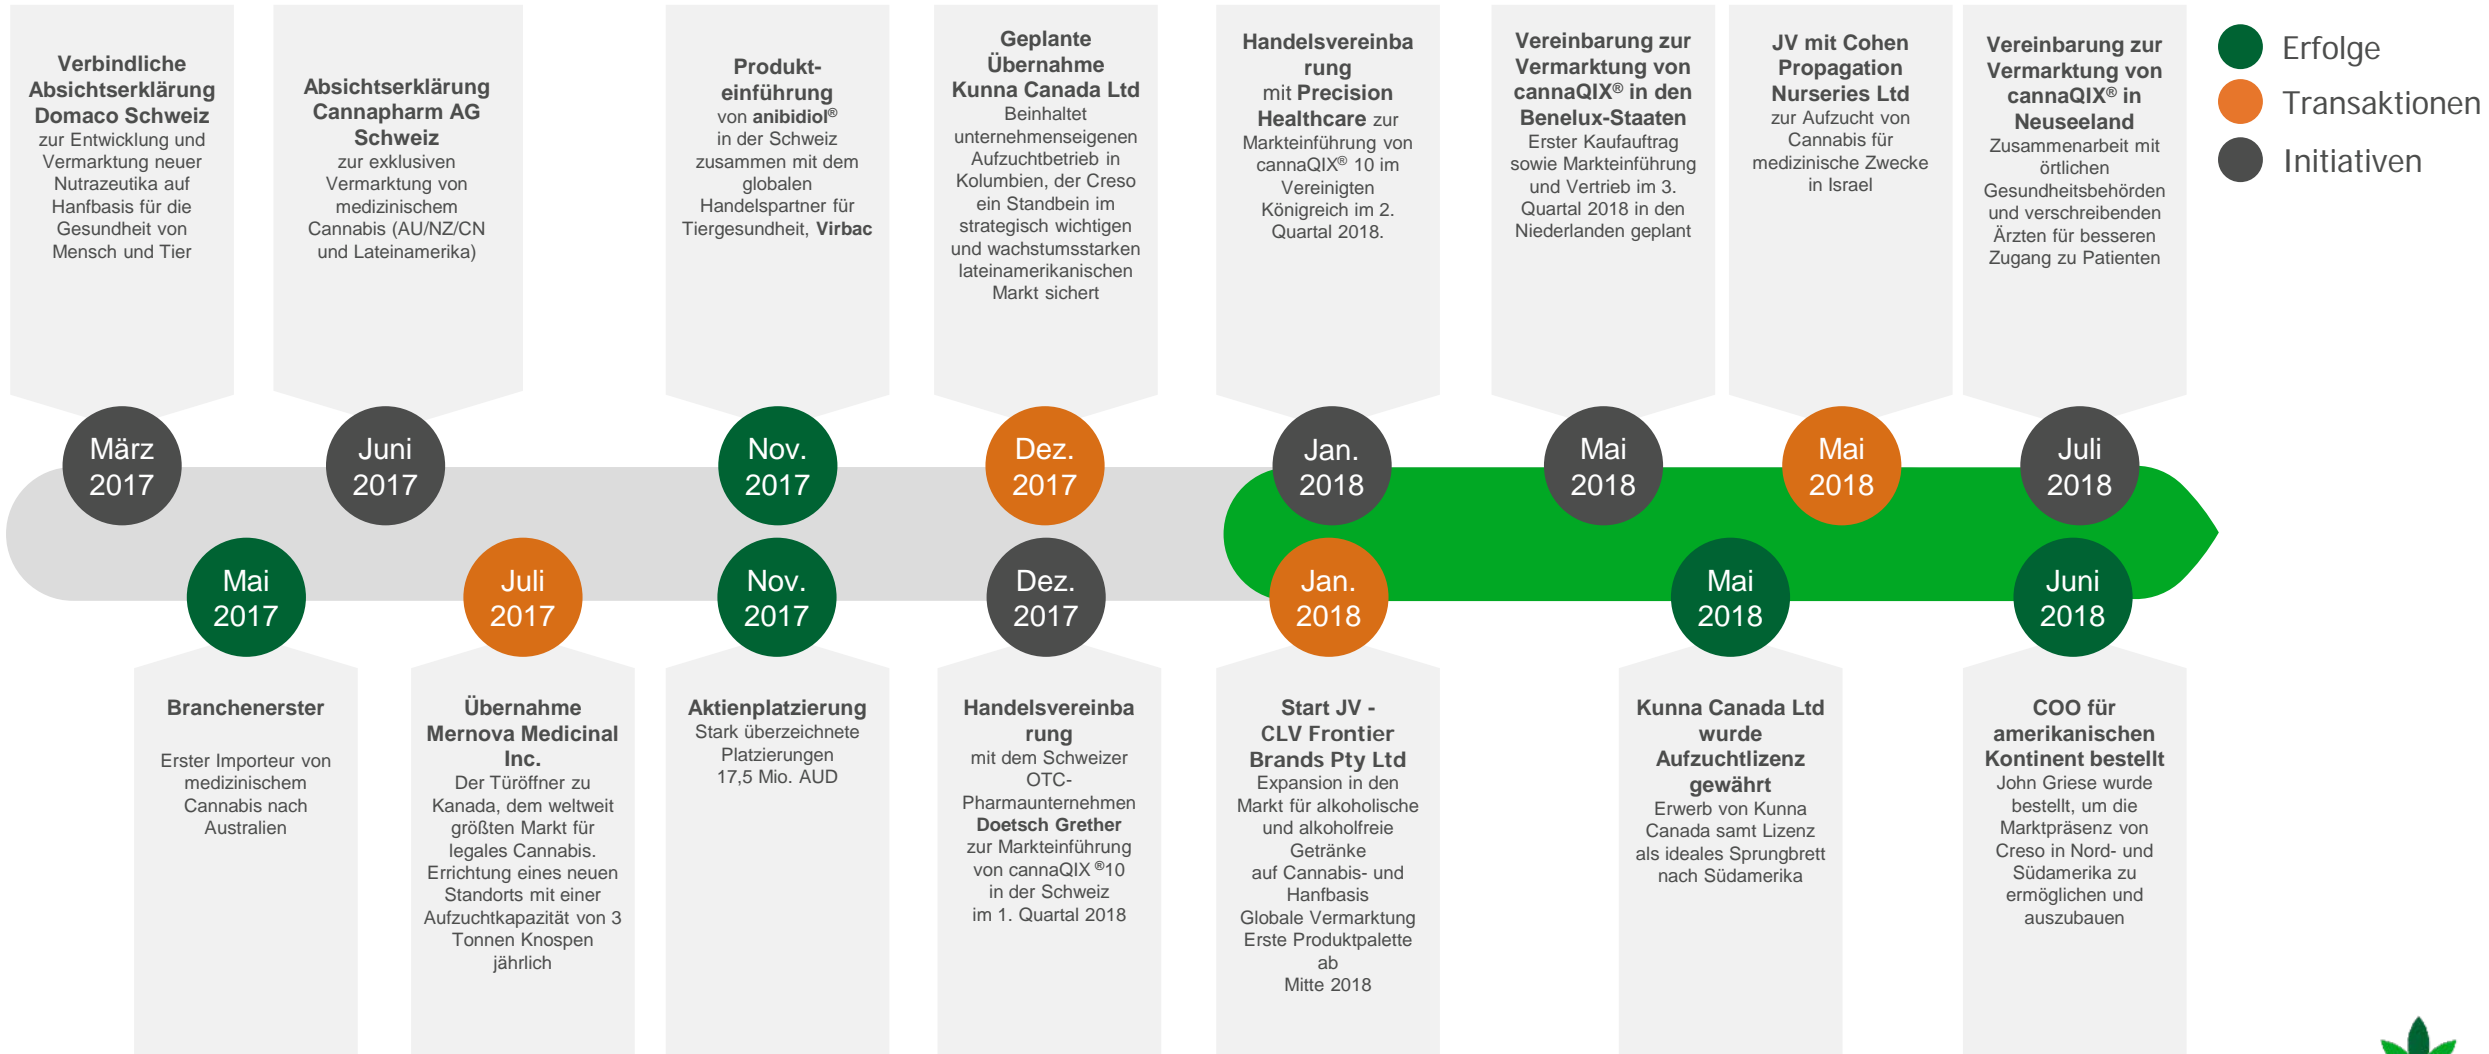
Verbindliche Absichtserklärung Domaco Schweiz
zur Entwicklung und Vermarktung neuer Nutrazeutika auf Hanfbasis für die Gesundheit von Mensch und Tier

Absichtserklärung Cannapharm AG Schweiz
zur exklusiven Vermarktung von medizinischem Cannabis (AU/NZ/CN und Lateinamerika)

Produkteinführung
von anibidiol®
in der Schweiz zusammen mit dem globalen Handelspartner für Tiergesundheit, Virbac

Geplante Übernahme Kunna Canada Ltd
Beinhaltet unternehmenseigenen Aufzuchtbetrieb in Kolumbien, der Creso ein Standbein im strategisch wichtigen und wachstumsstarken lateinamerikanischen Markt sichert

Handelsvereinbarung
mit Precision Healthcare zur Markteinführung von cannaQIX® 10 im Vereinigten Königreich im 2. Quartal 2018.

Vereinbarung zur Vermarktung von cannaQIX® in den Benelux-Staaten
Erster Kaufauftrag sowie Markteinführung und Vertrieb im 3. Quartal 2018 in den Niederlanden geplant

JV mit Cohen Propagation Nurseries Ltd
zur Aufzucht von Cannabis für medizinische Zwecke in Israel

Vereinbarung zur Vermarktung von cannaQIX® in Neuseeland
Zusammenarbeit mit örtlichen Gesundheitsbehörden und verschreibenden Ärzten für besseren Zugang zu Patienten

Erfolge
Transaktionen
Initiativen

März 2017
Juni 2017
Nov. 2017
Dez. 2017
Jan. 2018
Mai 2018
Mai 2018
Juli 2018

Mai 2017
Juli 2017
Nov. 2017
Dez. 2017
Jan. 2018
Mai 2018
Juni 2018

Branchenerster

Erster Importeur von medizinischem Cannabis nach Australien

Übernahme Mernova Medicinal Inc.
Der Türöffner zu Kanada, dem weltweit größten Markt für legales Cannabis.
Errichtung eines neuen Standorts mit einer Aufzuchtkapazität von 3 Tonnen Knospen jährlich

Aktienplatzierung
Stark überzeichnete Platzierungen
17,5 Mio. AUD

Handelsvereinbarung
mit dem Schweizer OTC-Pharmaunternehmen Doetsch Grether zur Markteinführung von cannaQIX ®10 in der Schweiz
im 1. Quartal 2018

Start JV - CLV Frontier Brands Pty Ltd
Expansion in den Markt für alkoholische und alkoholfreie Getränke
auf Cannabis- und Hanfbasis
Globale Vermarktung
Erste Produktpalette ab
Mitte 2018

Kunna Canada Ltd wurde Aufzuchtlizenz gewährt
Erwerb von Kunna Canada samt Lizenz als ideales Sprungbrett nach Südamerika

COO für amerikanischen Kontinent bestellt
John Griese wurde bestellt, um die Marktpräsenz von Creso in Nord- und Südamerika zu ermöglichen und auszubauen